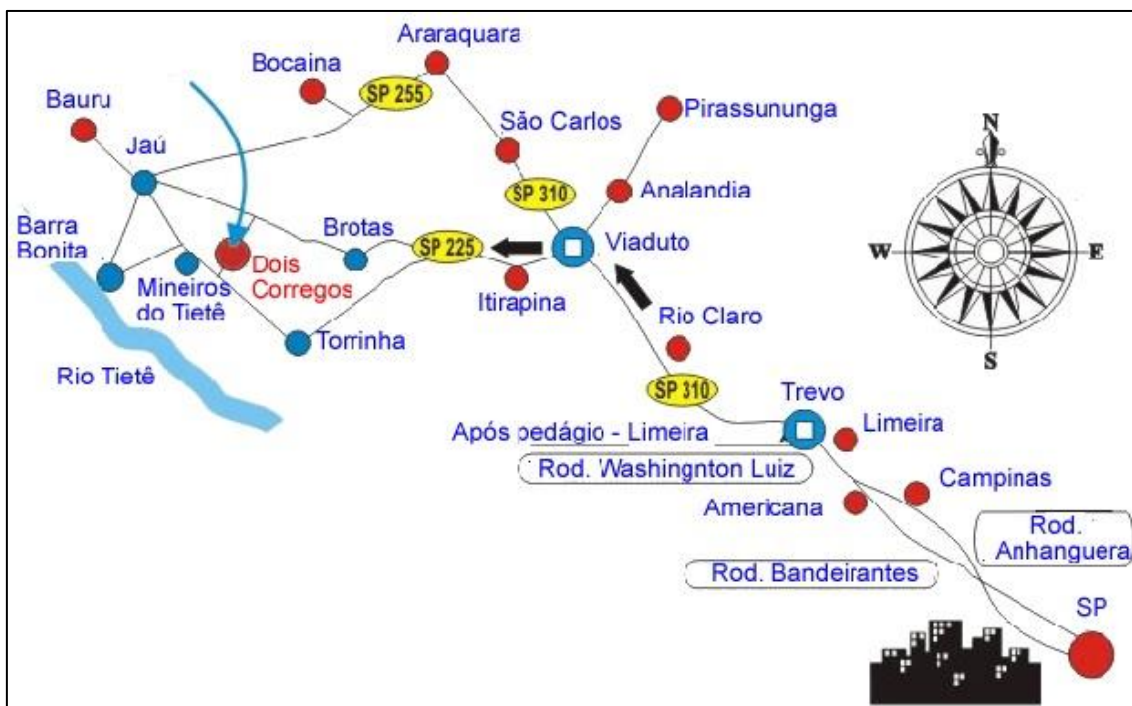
Araraquara
Bocaina
SP 255
Bauru
Jaú
São Carlos
Pirassununga
SP 310
Analandia
N
W
E
S
Barra Bonita
Dois Corregos
Brotas
SP 225
Viaduto
Mineiros do Tietê
Itirapina
Torrinha
Rio Claro
Rio Tietê
SP 310
Trevo
Após pedágio - Limeira
Limeira
Rod. Washington Luiz
Campinas
Americana
Rod. Anhanguera
Rod. Bandeirantes
SP